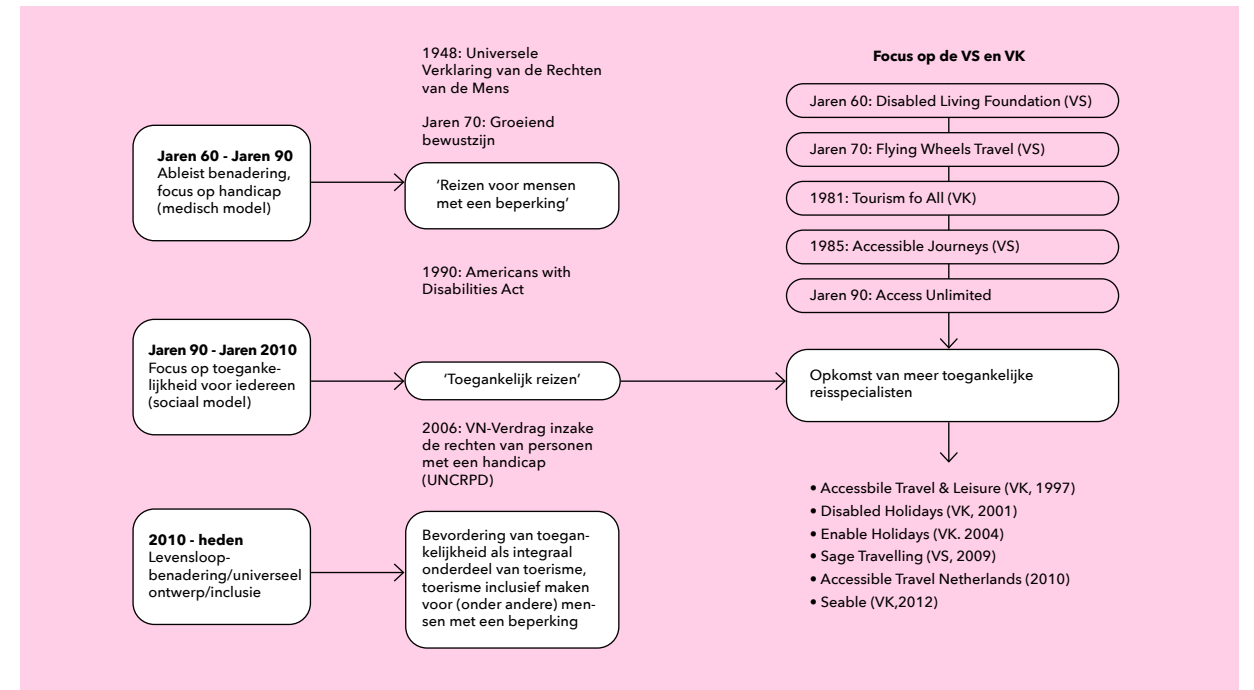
**Jaren 60 - Jaren 90**
Ableist benadering, focus op handicap (medisch model)

1948: Universele Verklaring van de Rechten van de Mens

Jaren 70: Groeiend bewustzijn

'Reizen voor mensen met een beperking'

1990: Americans with Disabilities Act

**Jaren 90 - Jaren 2010**
Focus op toegankelijkheid voor iedereen (sociaal model)

'Toegankelijk reizen'

2006: VN-Verdrag inzake de rechten van personen met een handicap (UNCRPD)

**2010 - heden**
Levensloopbenadering/universeel ontwerp/inclusie

Bevordering van toegankelijkheid als integraal onderdeel van toerisme, toerisme inclusief maken voor (onder andere) mensen met een beperking

**Focus op de VS en VK**

Jaren 60: Disabled Living Foundation (VS)

Jaren 70: Flying Wheels Travel (VS)

1981: Tourism fo All (VK)

1985: Accessible Journeys (VS)

Jaren 90: Access Unlimited

Opkomst van meer toegankelijke reisspecialisten

• Accessbile Travel & Leisure (VK, 1997)
• Disabled Holidays (VK, 2001)
• Enable Holidays (VK. 2004)
• Sage Travelling (VS, 2009)
• Accessible Travel Netherlands (2010)
• Seable (VK,2012)